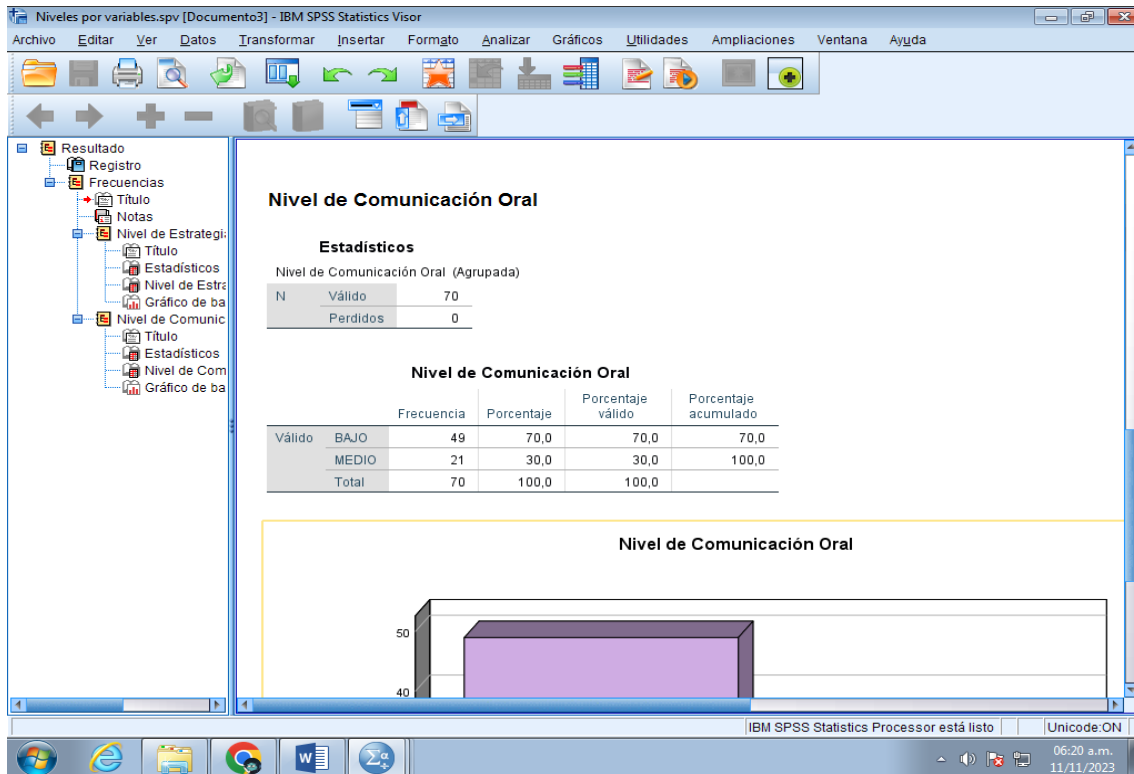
Niveles por variables.spv [Documento3] - IBM SPSS Statistics Visor

Archivo Editar Ver Datos Transformar Insertar Formato Analizar Gráficos Utilidades Ampliaciones Ventana Ayuda

Resultado
Registro
Frecuencias
Título
Notas
Nivel de Estrategi:
Título
Estadísticos
Nivel de Estra
Gráfico de ba
Nivel de Comunic
Título
Estadísticos
Nivel de Com
Gráfico de ba

Nivel de Comunicación Oral

Estadísticos

Nivel de Comunicación Oral (Agrupada)

| | | |
|---|---|---|
| N | Válido | 70 |
| | Perdidos | 0 |

Nivel de Comunicación Oral

| | | Frecuencia | Porcentaje | Porcentaje válido | Porcentaje acumulado |
|---|---|---|---|---|---|
| Válido | BAJO | 49 | 70,0 | 70,0 | 70,0 |
| | MEDIO | 21 | 30,0 | 30,0 | 100,0 |
| | Total | 70 | 100,0 | 100,0 | |

Nivel de Comunicación Oral

50

40

IBM SPSS Statistics Processor está listo | Unicode:ON

06:20 a.m.
11/11/2023